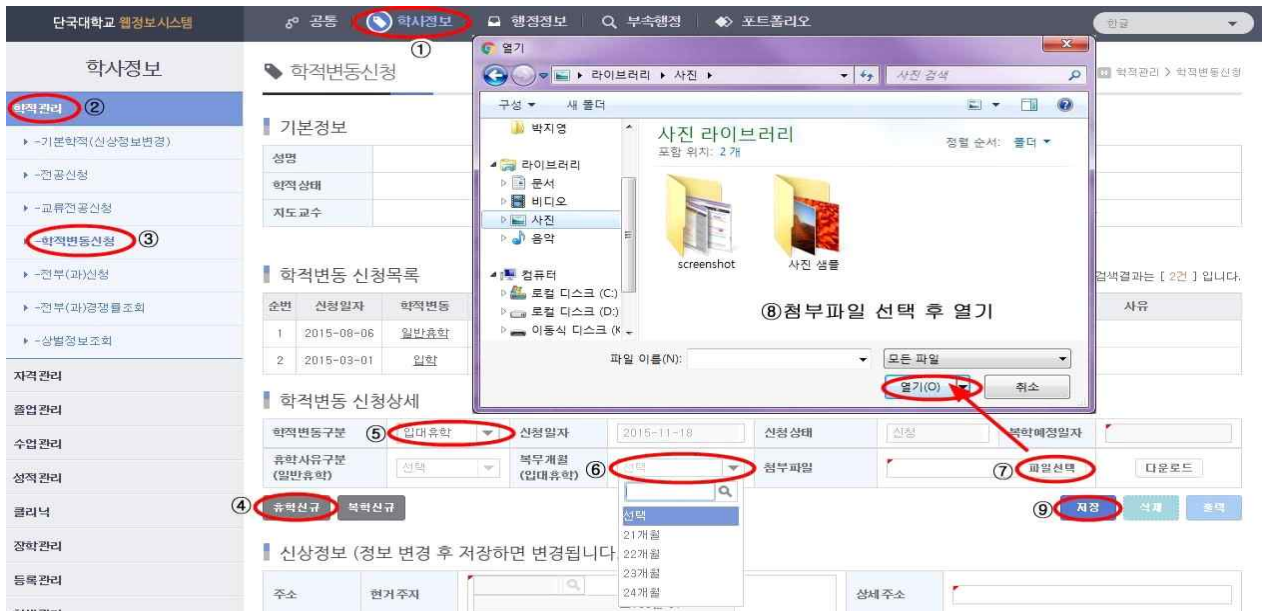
단국대학교 웹정보시스템

공통 학사정보 ① 행정정보 부속행정 포트폴리오

한글

학사정보

학적관리 ②

▸ -기본학적(신상정보변경)

▸ -전공신청

▸ -교류전공신청

-학적변동신청 ③

▸ -전부(과)신청

▸ -전부(과)경쟁률조회

▸ -상벌정보조회

자격관리

졸업관리

수업관리

성적관리

클리닉

장학관리

등록관리

학적변동신청

학적관리 > 학적변동신청

기본정보

성명

학적상태

지도교수

학적변동 신청목록

검색결과는 [ 2건 ] 입니다.

| 순번 | 신청일자 | 학적변동 | 사유 |
|---|---|---|---|
| 1 | 2015-08-06 | 일반휴학 | |
| 2 | 2015-03-01 | 입학 | |

학적변동 신청상세

| 학적변동구분 | ⑤ 입대휴학 | 신청일자 | 2015-11-18 | 신청상태 | 신청 | 복학예정일자 | |
|---|---|---|---|---|---|---|---|
| 휴학사유구분 (일반휴학) | 선택 | 복무개월 (입대휴학) ⑥ | 선택 | 첨부파일 | | ⑦ 파일선택 | 다운로드 |

선택
21개월
22개월
23개월
24개월

④ 휴학신규 복학신규

⑨ 저장 삭제 출력

신상정보 (정보 변경 후 저장하면 변경됩니다

주소 현거주지 상세주소

열기

라이브러리 ▸ 사진 ▸

사진 검색

구성 ▾ 새 폴더

박지영
라이브러리
문서
비디오
사진
음악
컴퓨터
로컬 디스크 (C:)
로컬 디스크 (D:)
이동식 디스크 (K

사진 라이브러리
포함 위치: 2 개

정렬 순서: 폴더 ▾

screenshot
사진 샘플

⑧첨부파일 선택 후 열기

파일 이름(N):

모든 파일

열기(O)

취소